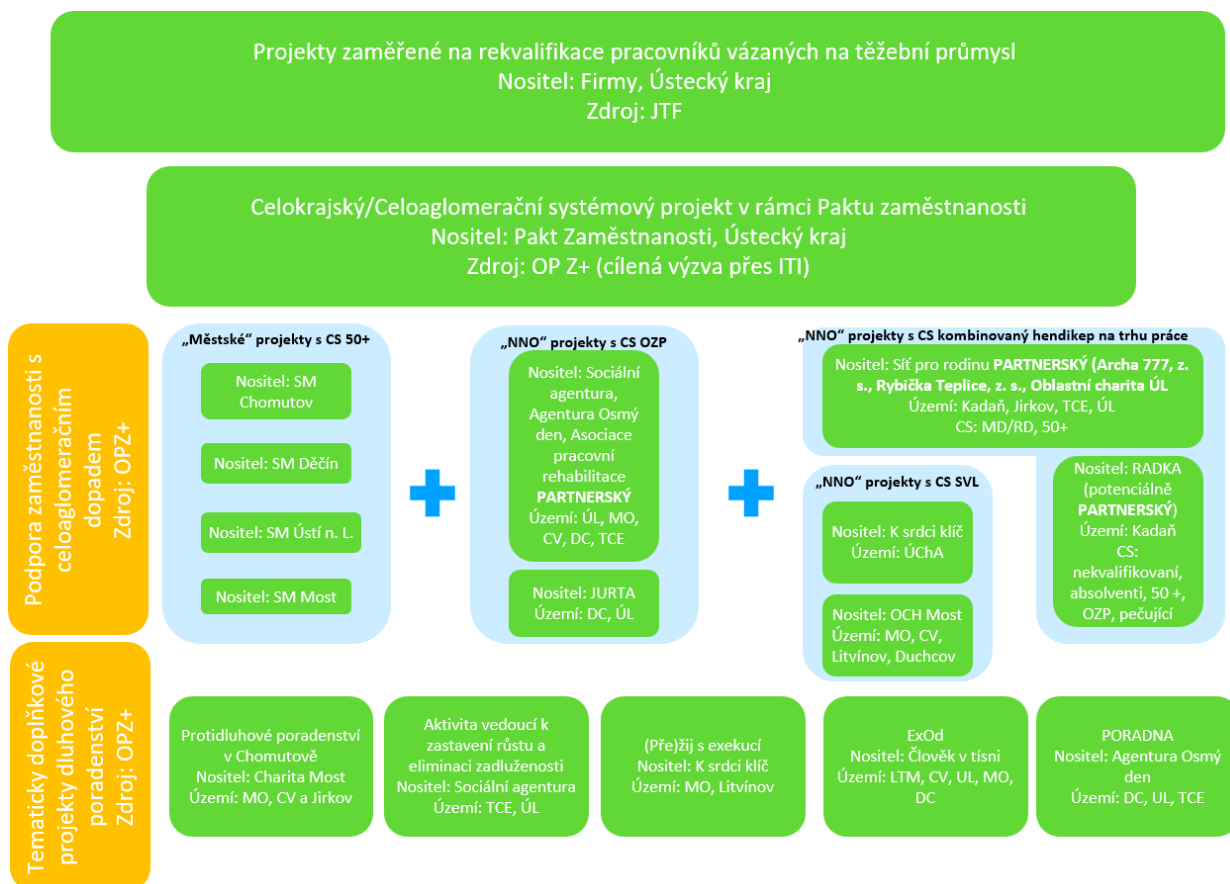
Projekty zaměřené na rekvalifikace pracovníků vázaných na těžební průmysl
Nositel: Firmy, Ústecký kraj
Zdroj: JTF

Celokrajský/Celoaglomerační systémový projekt v rámci Paktu zaměstnanosti
Nositel: Pakt Zaměstnanosti, Ústecký kraj
Zdroj: OP Z+ (cílená výzva přes ITI)

Podpora zaměstnanosti s celoaglomeračním dopadem
Zdroj: OPZ+

„Městské" projekty s CS 50+

Nositel: SM Chomutov

Nositel: SM Děčín

Nositel: SM Ústí n. L.

Nositel: SM Most

„NNO" projekty s CS OZP

Nositel: Sociální agentura, Agentura Osmý den, Asociace pracovní rehabilitace PARTNERSKÝ
Území: ÚL, MO, CV, DC, TCE

Nositel: JURTA
Území: DC, ÚL

„NNO" projekty s CS kombinovaný hendikep na trhu práce

Nositel: Síť pro rodinu PARTNERSKÝ (Archa 777, z. s., Rybička Teplice, z. s., Oblastní charita ÚL
Území: Kadaň, Jirkov, TCE, ÚL
CS: MD/RD, 50+

„NNO" projekty s CS SVL

Nositel: K srdci klíč
Území: ÚChA

Nositel: OCH Most
Území: MO, CV, Litvínov, Duchcov

Nositel: RADKA (potenciálně PARTNERSKÝ)
Území: Kadaň
CS: nekvalifikovaní, absolventi, 50 +, OZP, pečující

Tematicky doplňkové projekty dluhového poradenství
Zdroj: OPZ+

Protidluhové poradenství v Chomutově
Nositel: Charita Most
Území: MO, CV a Jirkov

Aktivita vedoucí k zastavení růstu a eliminaci zadluženosti
Nositel: Sociální agentura
Území: TCE, ÚL

(Pře)žij s exekucí
Nositel: K srdci klíč
Území: MO, Litvínov

ExOd
Nositel: Člověk v tísni
Území: LTM, CV, UL, MO, DC

PORADNA
Nositel: Agentura Osmý den
Území: DC, UL, TCE